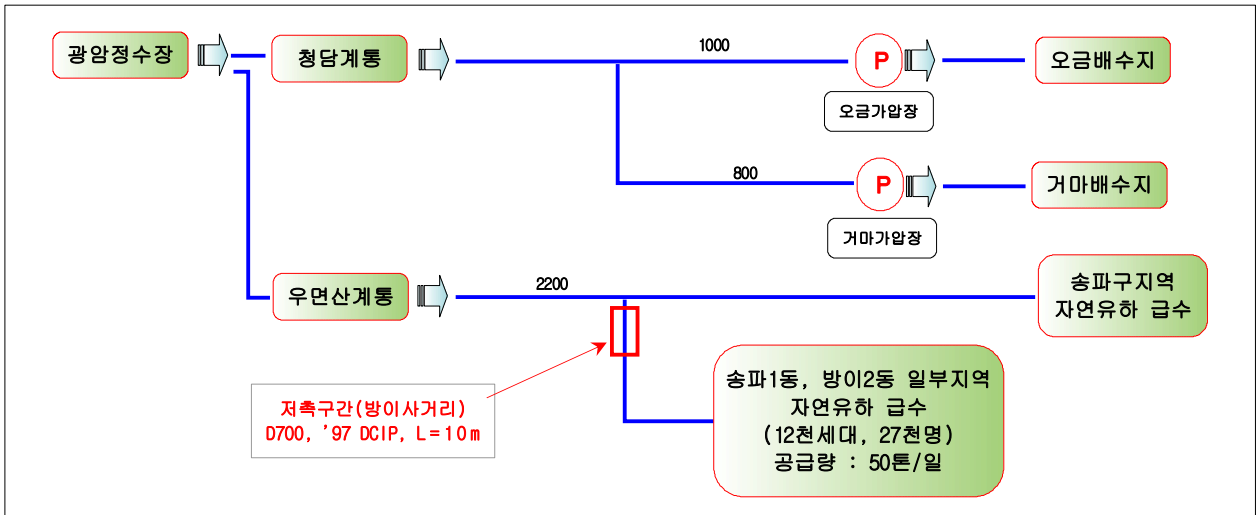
광암정수장

청담계통

1000

P

오금배수지

오금가압장

800

P

거마배수지

거마가압장

우면산계통

2200

송파구지역
자연유하 급수

저촉구간(방이사거리)
D700, '97 DCIP, L=10m

송파1동, 방이2동 일부지역
자연유하 급수
(12천세대, 27천명)
공급량 : 50톤/일